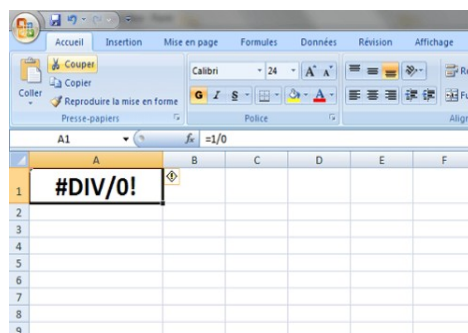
Accueil Insertion Mise en page Formules Données Révision Affichage

Couper
Copier
Coller
Reproduire la mise en forme
Presse-papiers

Calibri 24
G I S
Police

A1 $f_x$ =1/0

| | A | B | C | D | E | F |
|---|---|---|---|---|---|---|
| 1 | #DIV/0! | | | | | |
| 2 | | | | | | |
| 3 | | | | | | |
| 4 | | | | | | |
| 5 | | | | | | |
| 6 | | | | | | |
| 7 | | | | | | |
| 8 | | | | | | |
| 9 | | | | | | |